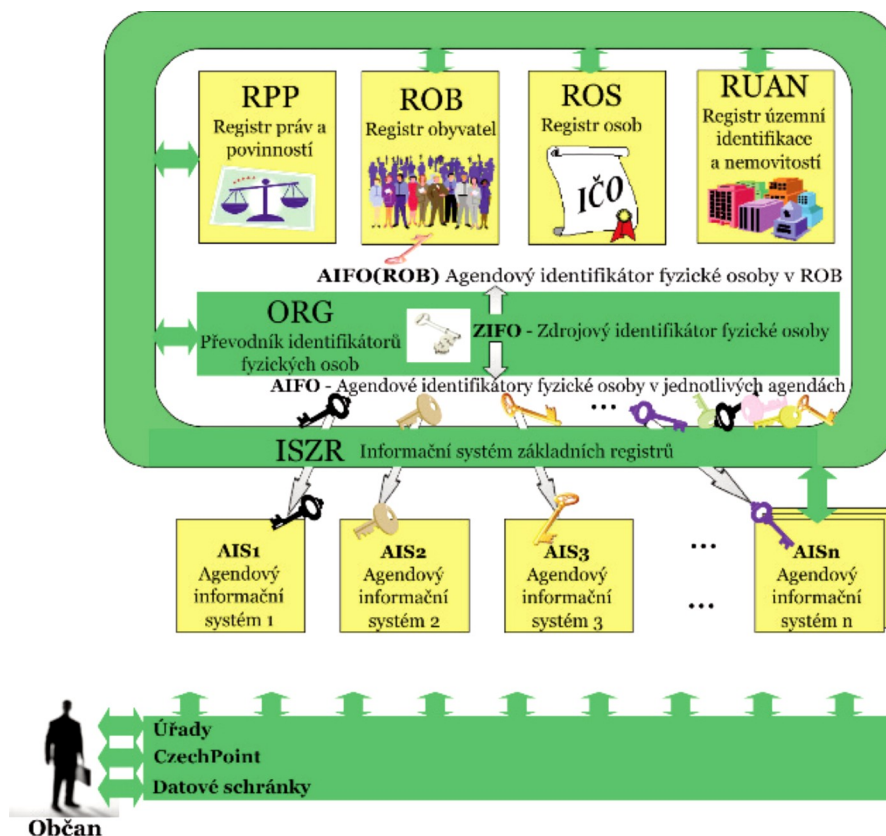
RPP
Registr práv a povinností

ROB
Registr obyvatel

ROS
Registr osob

IČO

RUAN
Registr územní identifikace a nemovitostí

AIFO(ROB) Agendový identifikátor fyzické osoby v ROB

ORG
Převodník identifikátorů fyzických osob

ZIFO - Zdrojový identifikátor fyzické osoby

AIFO - Agendové identifikátory fyzické osoby v jednotlivých agendách

...

ISZR Informační systém základních registrů

AIS1
Agendový informační systém 1

AIS2
Agendový informační systém 2

AIS3
Agendový informační systém 3

...

...

AISn
Agendový informační systém n

Úřady
CzechPoint
Datové schránky

Občan